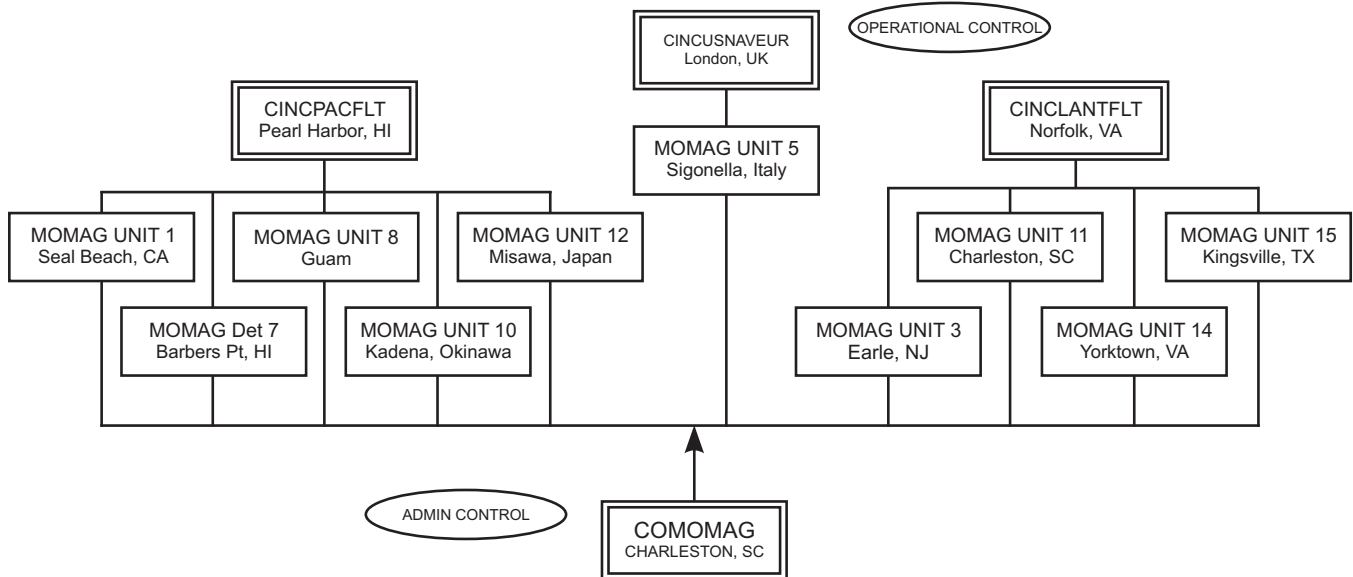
CINCUSNAVEUR
London, UK

OPERATIONAL CONTROL

CINCPACFLT
Pearl Harbor, HI

MOMAG UNIT 5
Sigonella, Italy

CINCLANTFLT
Norfolk, VA

MOMAG UNIT 1
Seal Beach, CA

MOMAG UNIT 8
Guam

MOMAG UNIT 12
Misawa, Japan

MOMAG UNIT 11
Charleston, SC

MOMAG UNIT 15
Kingsville, TX

MOMAG Det 7
Barbers Pt, HI

MOMAG UNIT 10
Kadena, Okinawa

MOMAG UNIT 3
Earle, NJ

MOMAG UNIT 14
Yorktown, VA

ADMIN CONTROL

COMOMAG
CHARLESTON, SC